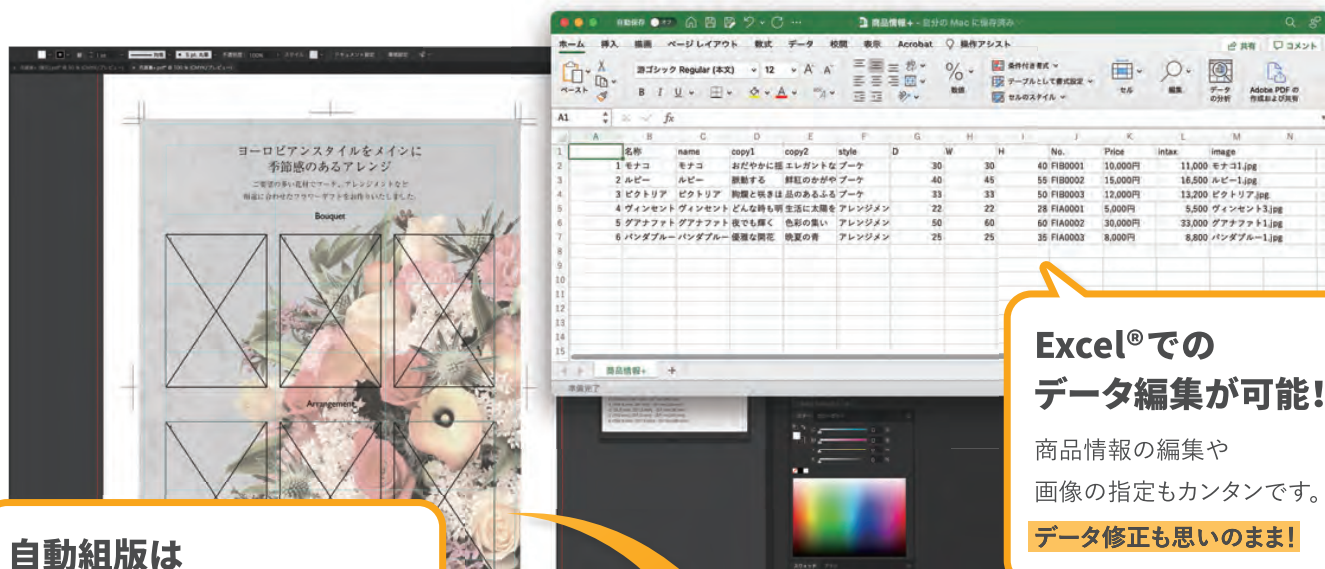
自動保存 オフ 商品情報+ — 自分の Mac に保存済み

ホーム 挿入 描画 ページレイアウト 数式 データ 校閲 表示 Acrobat 操作アシスト 共有 コメント

ペースト 游ゴシック Regular (本文) 12 条件付き書式 テーブルとして書式設定 セルのスタイル セル 編集 データの分析 Adobe PDF の作成および共有

A1 $fx$

| | A | B | C | D | E | F | G | H | I | J | K | L | M | N |
|---|---|---|---|---|---|---|---|---|---|---|---|---|---|---|
| 1 | | 名称 | name | copy1 | copy2 | style | D | W | H | No. | Price | intax | image | |
| 2 | 1 | モナコ | モナコ | おだやかに癒 | エレガントな | ブーケ | 30 | 30 | 40 | FIB0001 | 10,000円 | 11,000 | モナコ1.jpg | |
| 3 | 2 | ルビー | ルビー | 鮮動する | 鮮紅のかがや | ブーケ | 40 | 45 | 55 | FIB0002 | 15,000円 | 16,500 | ルビー1.jpg | |
| 4 | 3 | ピクトリア | ピクトリア | 胸躍と咲きほ | 品のあるふる | ブーケ | 33 | 33 | 50 | FIB0003 | 12,000円 | 13,200 | ピクトリア.jpg | |
| 5 | 4 | ヴィンセント | ヴィンセント | どんな時も明 | 生活に太陽を | アレンジメン | 22 | 22 | 28 | FIA0001 | 5,000円 | 5,500 | ヴィンセント3.jpg | |
| 6 | 5 | グアナファト | グアナファト | 夜でも輝く | 色彩の集い | アレンジメン | 50 | 60 | 60 | FIA0002 | 30,000円 | 33,000 | グアナファト1.jpg | |
| 7 | 6 | パンダブルー | パンダブルー | 優雅な開花 | 晩夏の青 | アレンジメン | 25 | 25 | 35 | FIA0003 | 8,000円 | 8,800 | パンダブルー1.jpg | |

商品情報+ +
準備完了

ヨーロピアンスタイルをメインに
季節感のあるアレンジ
ご希望の多い花材でアーチ、アレンジメントなど
用途に合わせたフラワーギフトをお作りいたしました。
Bouquet
Arrangement

Excel®での
データ編集が可能!
商品情報の編集や
画像の指定もカンタンです。
データ修正も思いのまま!

自動組版は